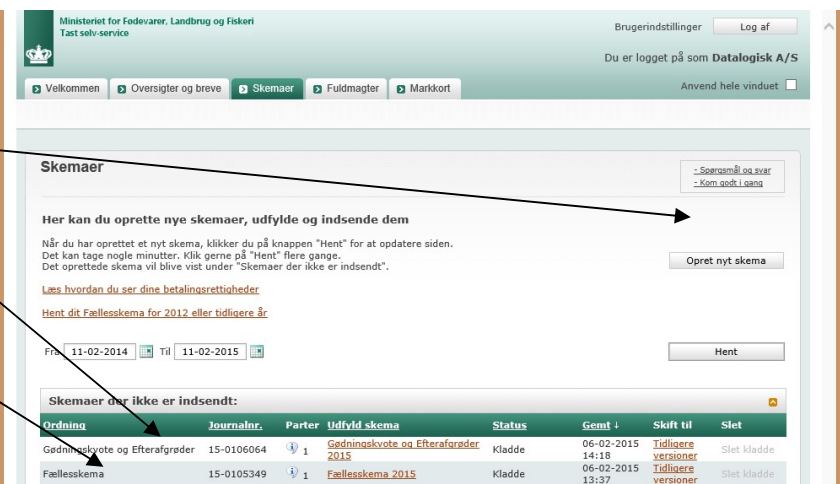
Ministeriet for Fødevarer, Landbrug og Fiskeri
Tast selv-service

Brugerindstillinger Log af

Du er logget på som Datalogisk A/S

Velkommen | Oversigter og breve | Skemaer | Fuldmagter | Markkort

Anvend hele vinduet

Skemaer

- Spørgsmål og svar
- Kom godt i gang

Her kan du oprette nye skemaer, udfylde og indsende dem

Når du har oprettet et nyt skema, klikker du på knappen "Hent" for at opdatere siden.
Det kan tage nogle minutter. Klik gerne på "Hent" flere gange.
Det oprettede skema vil blive vist under "Skemaer der ikke er indsendt".

Opret nyt skema

Læs hvordan du ser dine betalingsrettigheder

Hent dit Fællesskema for 2012 eller tidligere år

Fra 11-02-2014 Til 11-02-2015

Hent

Skemaer der ikke er indsendt:

| Ordning | Journalnr. | Parter | Udfyld skema | Status | Gemt ↓ | Skift til | Slet |
|---|---|---|---|---|---|---|---|
| Gødningskvote og Efterafgrøder | 15-0106064 | 1 | Gødningskvote og Efterafgrøder 2015 | Kladde | 06-02-2015 14:18 | Tidligere versioner | Slet kladde |
| Fællesskema | 15-0105349 | 1 | Fællesskema 2015 | Kladde | 06-02-2015 13:37 | Tidligere versioner | Slet kladde |